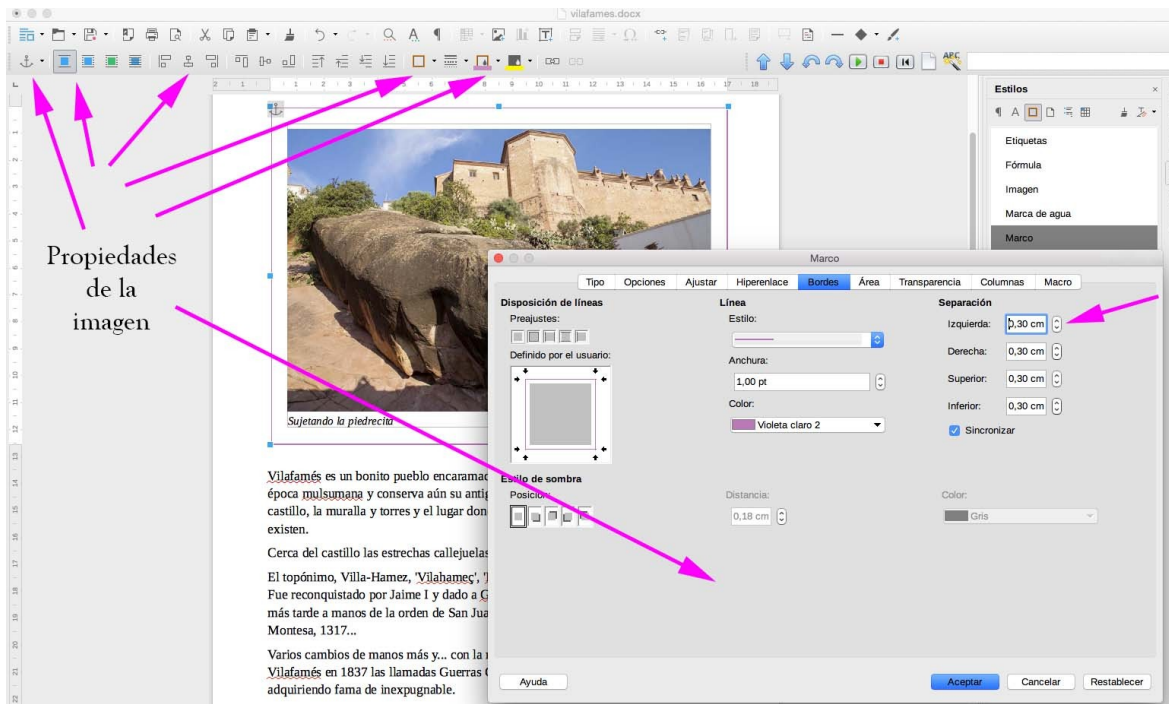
vilafames.docx

Estilos

Etiquetas
Fórmula
Imagen
Marca de agua
Marco

Propiedades de la imagen

Sujetando la piedrecita

Vilafamés es un bonito pueblo encaramad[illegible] época mulsumana y conserva aún su antig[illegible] castillo, la muralla y torres y el lugar don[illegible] existen.

Cerca del castillo las estrechas callejuelas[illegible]

El topónimo, Villa-Hamez, 'Vilahameç', '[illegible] Fue reconquistado por Jaime I y dado a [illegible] más tarde a manos de la orden de San Jua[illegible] Montesa, 1317...

Varios cambios de manos más y... con la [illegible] Vilafamés en 1837 las llamadas Guerras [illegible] adquiriendo fama de inexpugnable.

Marco

Tipo | Opciones | Ajustar | Hiperenlace | Bordes | Área | Transparencia | Columnas | Macro

Disposición de líneas
Preajustes:
Definido por el usuario:

Línea
Estilo:
Anchura:
1,00 pt
Color:
Violeta claro 2

Separación
Izquierda: 0,30 cm
Derecha: 0,30 cm
Superior: 0,30 cm
Inferior: 0,30 cm
Sincronizar

Estilo de sombra
Posición:
Distancia:
0,18 cm
Color:
Gris

Ayuda
Aceptar
Cancelar
Restablecer